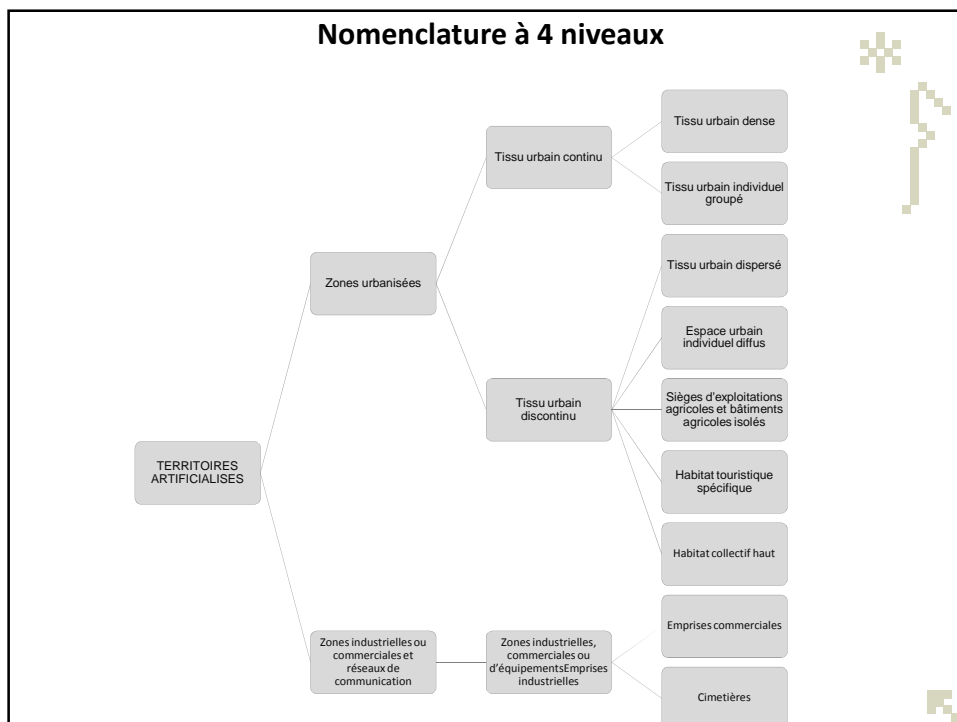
Nomenclature à 4 niveaux

TERRITOIRES ARTIFICIALISES

Zones urbanisées

Tissu urbain continu

Tissu urbain dense

Tissu urbain individuel groupé

Tissu urbain discontinu

Tissu urbain dispersé

Espace urbain individuel diffus

Sièges d'exploitations agricoles et bâtiments agricoles isolés

Habitat touristique spécifique

Habitat collectif haut

Zones industrielles ou commerciales et réseaux de communication

Zones industrielles, commerciales ou d'équipementsEmprises industrielles

Emprises commerciales

Cimetières